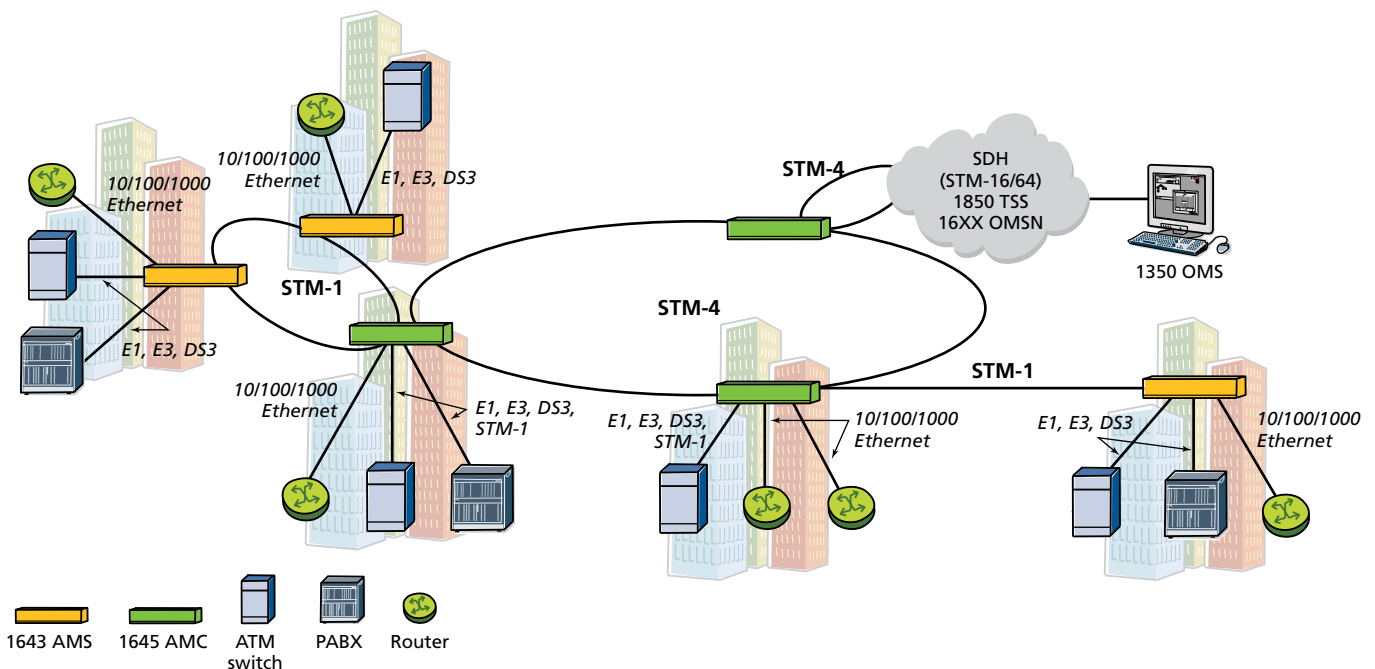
10/100/1000
Ethernet

E1, E3, DS3

10/100/1000
Ethernet

E1, E3, DS3

STM-1

STM-4

SDH
(STM-16/64)
1850 TSS
16XX OMSN

1350 OMS

STM-4

10/100/1000
Ethernet

E1, E3, DS3,
STM-1

E1, E3, DS3,
STM-1

10/100/1000
Ethernet

STM-1

E1, E3, DS3

10/100/1000
Ethernet

1643 AMS

1645 AMC

ATM
switch

PABX

Router